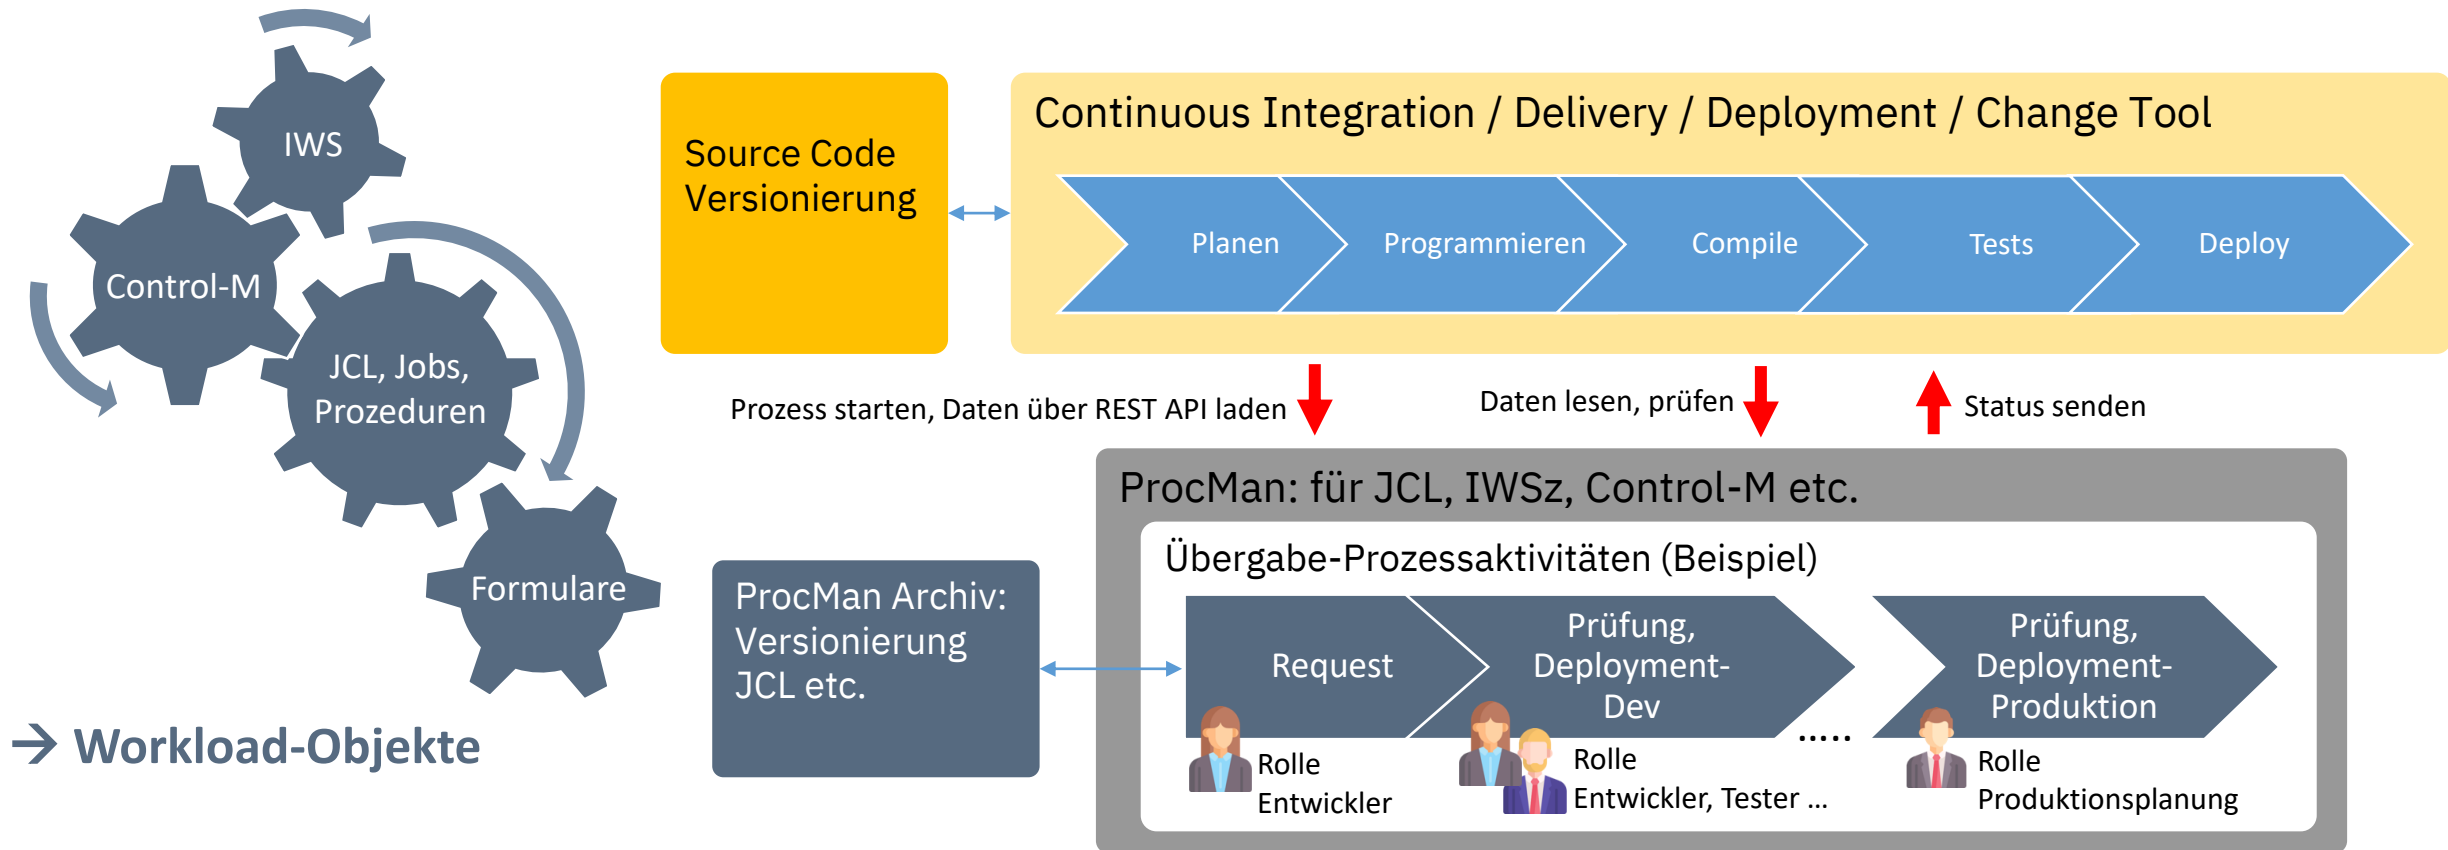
IWS

Control-M

JCL, Jobs, Prozeduren

Formulare

→ Workload-Objekte

Source Code Versionierung

Continuous Integration / Delivery / Deployment / Change Tool

Planen

Programmieren

Compile

Tests

Deploy

Prozess starten, Daten über REST API laden

Daten lesen, prüfen

Status senden

ProcMan Archiv: Versionierung JCL etc.

ProcMan: für JCL, IWSz, Control-M etc.

Übergabe-Prozessaktivitäten (Beispiel)

Request

Prüfung, Deployment-Dev

.....

Prüfung, Deployment-Produktion

Rolle Entwickler

Rolle Entwickler, Tester ...

Rolle Produktionsplanung